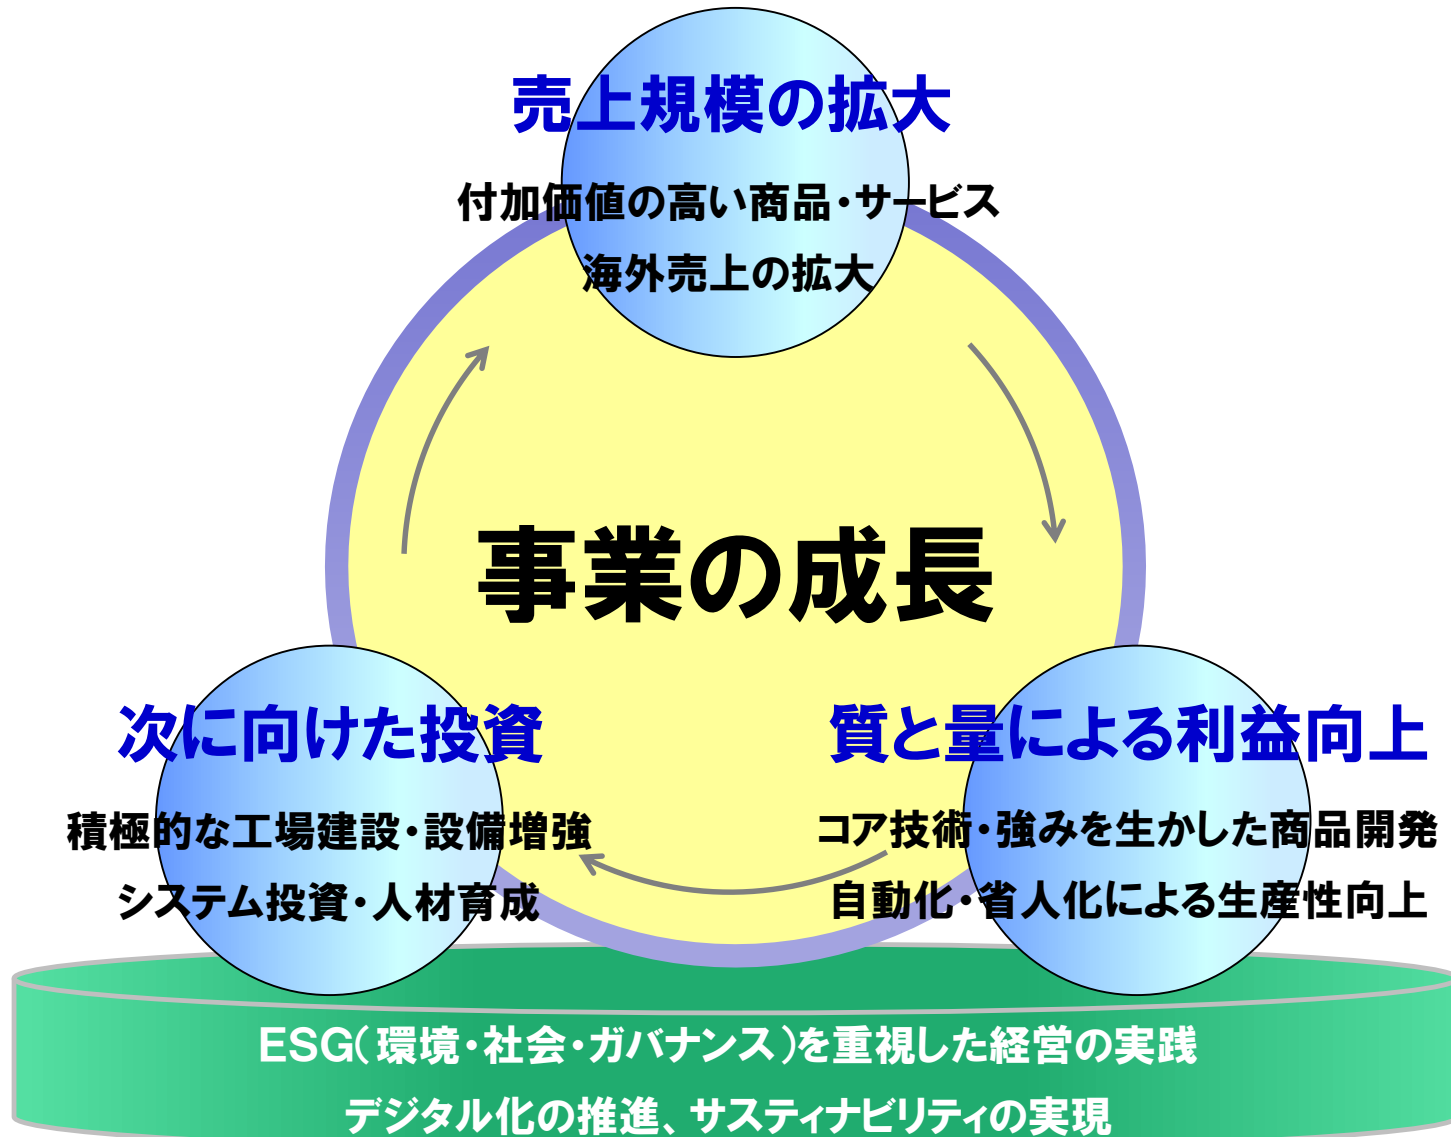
売上規模の拡大

付加価値の高い商品・サービス

海外売上の拡大

事業の成長

次に向けた投資

積極的な工場建設・設備増強

システム投資・人材育成

質と量による利益向上

コア技術・強みを生かした商品開発

自動化・省人化による生産性向上

ESG(環境・社会・ガバナンス)を重視した経営の実践

デジタル化の推進、サスティナビリティの実現